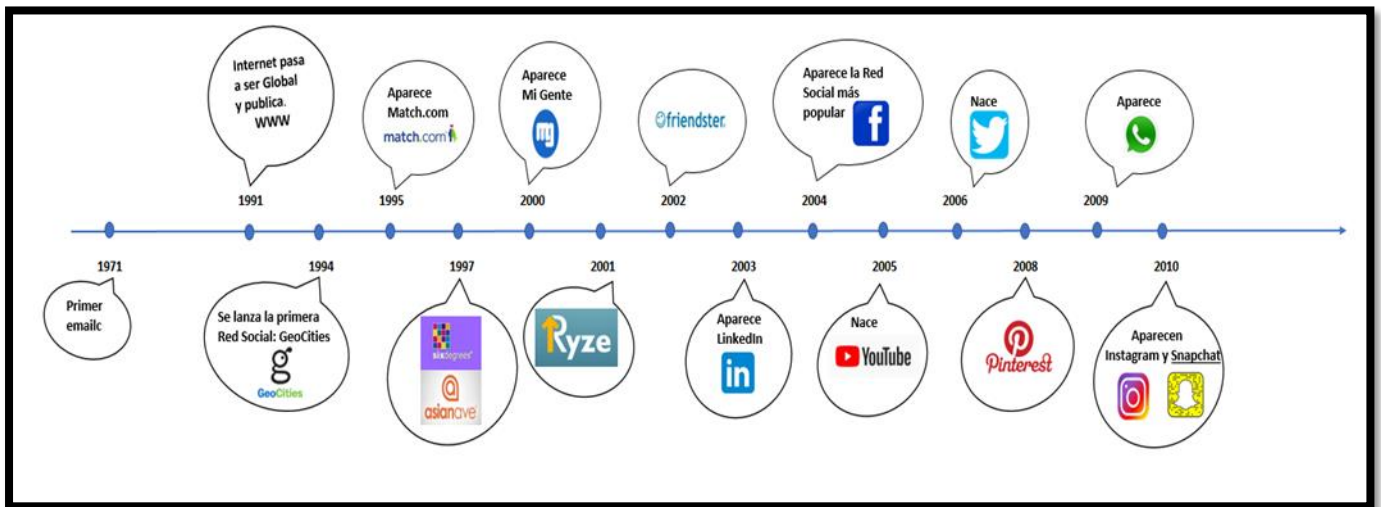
Internet pasa a ser Global y publica. WWW

1991

Aparece Match.com

match.com

1995

Aparece Mi Gente

mg

2000

friendster

2002

Aparece la Red Social más popular

f

2004

Nace

2006

Aparece

2009

1971

Primer emailc

1994

Se lanza la primera Red Social: GeoCities

GeoCities

1997

sixdegrees

asianave

2001

Ryze

2003

Aparece LinkedIn

in

2005

Nace

YouTube

2008

Pinterest

2010

Aparecen Instagram y Snapchat